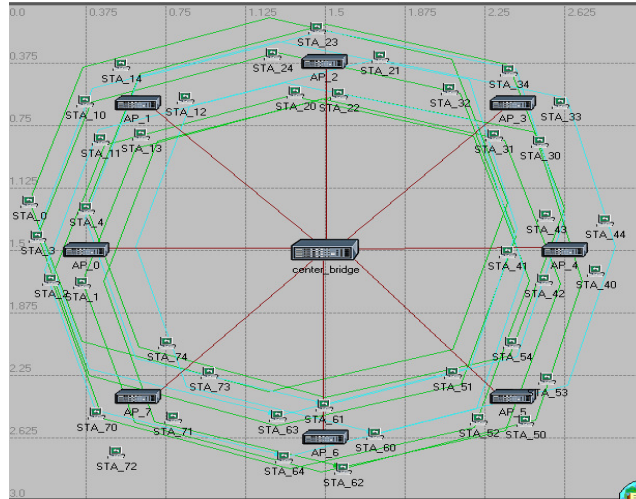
0.0 0.375 0.75 1.125 1.5 1.875 2.25 2.625

0.375
0.75
1.125
1.5
1.875
2.25
2.625
3.0

STA_23
STA_24 AP_2 STA_21
STA_14
STA_34
STA_32
STA_10 AP_1 STA_12
STA_20 STA_22
AP_3 STA_33
STA_11 STA_13
STA_31 STA_30
STA_0
STA_4
STA_43 STA_44
STA_3 AP_0
center_bridge
STA_41 AP_4
STA_2 STA_1
STA_42 STA_40
STA_74
STA_54
STA_73
STA_51
AP_7
STA_53
AP_5
STA_70 STA_71
STA_61
STA_63
AP_6 STA_60
STA_52 STA_50
STA_72
STA_64
STA_62